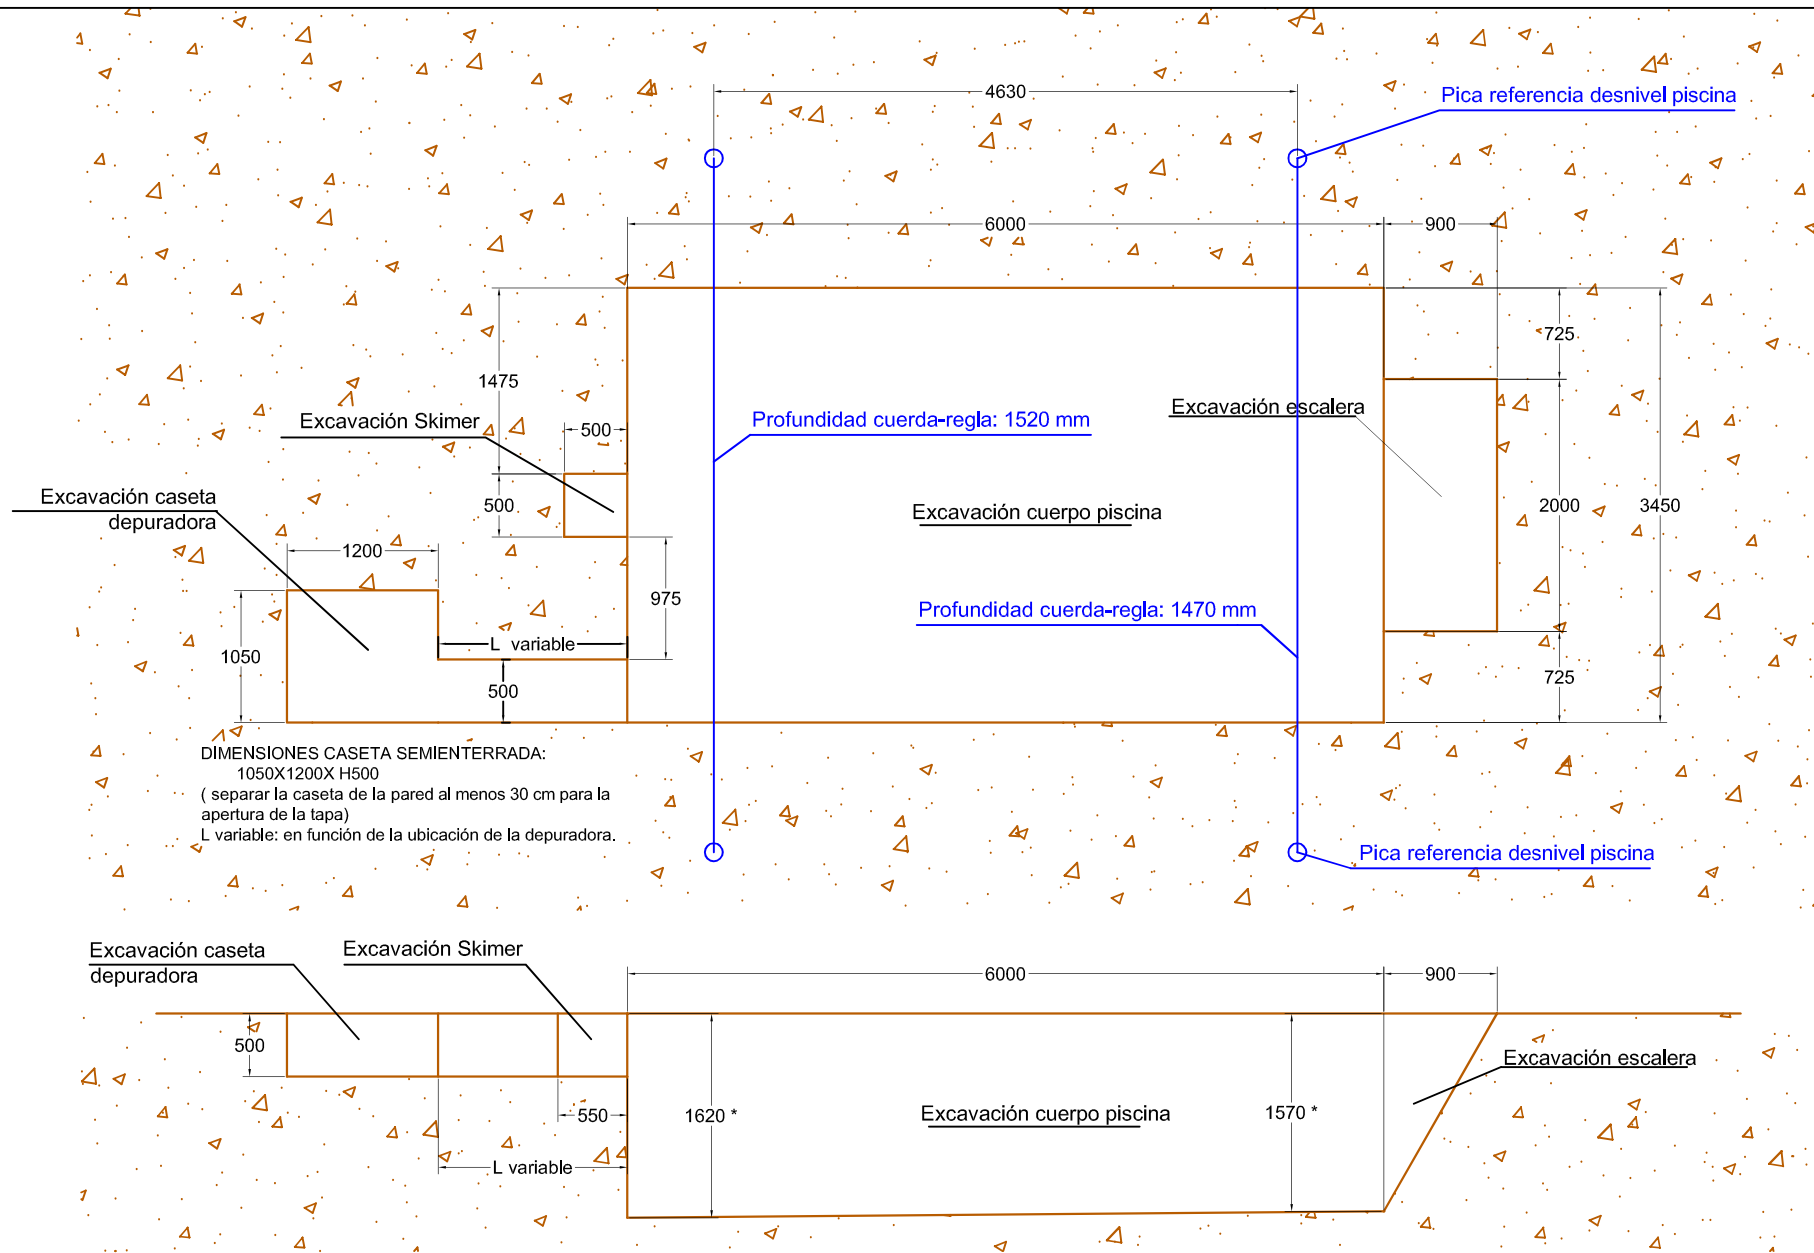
4630

Pica referencia desnivel piscina

6000

900

725

1475

Excavación Skimer

500

Profundidad cuerda-regla: 1520 mm

Excavación escalera

500

Excavación caseta depuradora

Excavación cuerpo piscina

2000

3450

1200

975

Profundidad cuerda-regla: 1470 mm

L variable

1050

500

725

DIMENSIONES CASETA SEMIENTERRADA:
1050X1200X H500
( separar la caseta de la pared al menos 30 cm para la apertura de la tapa)
L variable: en función de la ubicación de la depuradora.

Pica referencia desnivel piscina

Excavación caseta depuradora

Excavación Skimer

6000

900

500

Excavación escalera

550

1620 *

Excavación cuerpo piscina

1570 *

L variable